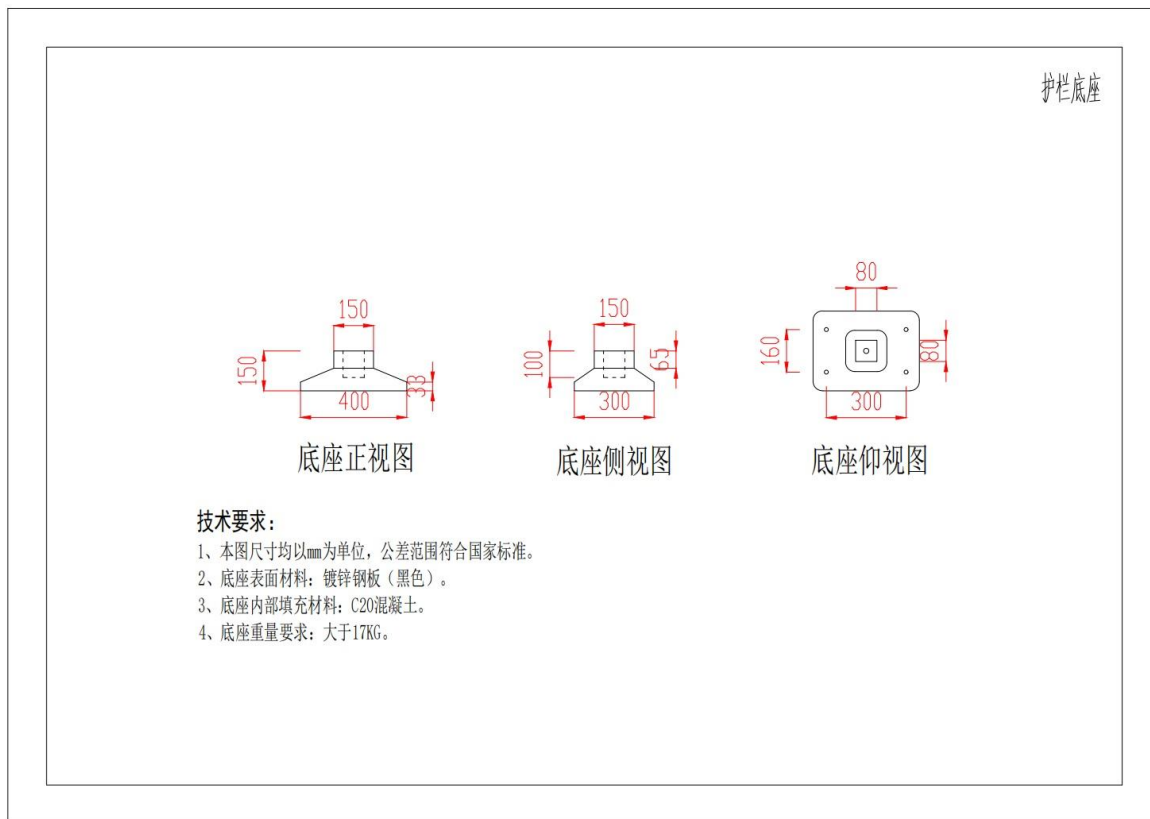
护栏底座

150
150
33
400
底座正视图

150
100
65
300
底座侧视图

80
160
80
300
底座仰视图

技术要求：
1、本图尺寸均以mm为单位，公差范围符合国家标准。
2、底座表面材料：镀锌钢板（黑色）。
3、底座内部填充材料：C20混凝土。
4、底座重量要求：大于17KG。